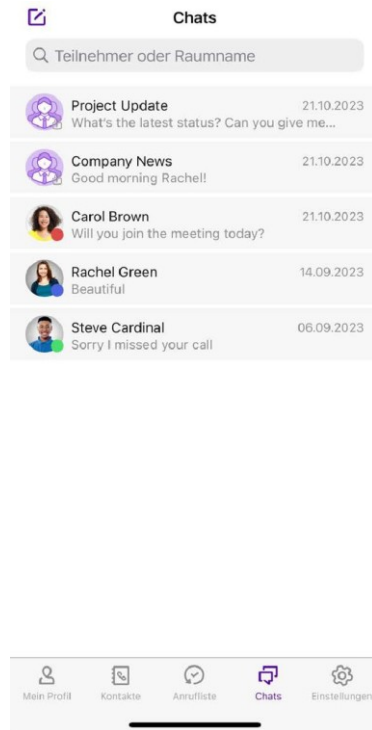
Chats

Teilnehmer oder Raumname

Project Update 21.10.2023
What's the latest status? Can you give me...

Company News 21.10.2023
Good morning Rachel!

Carol Brown 21.10.2023
Will you join the meeting today?

Rachel Green 14.09.2023
Beautiful

Steve Cardinal 06.09.2023
Sorry I missed your call

Mein Profil
Kontakte
Anrufliste
Chats
Einstellungen